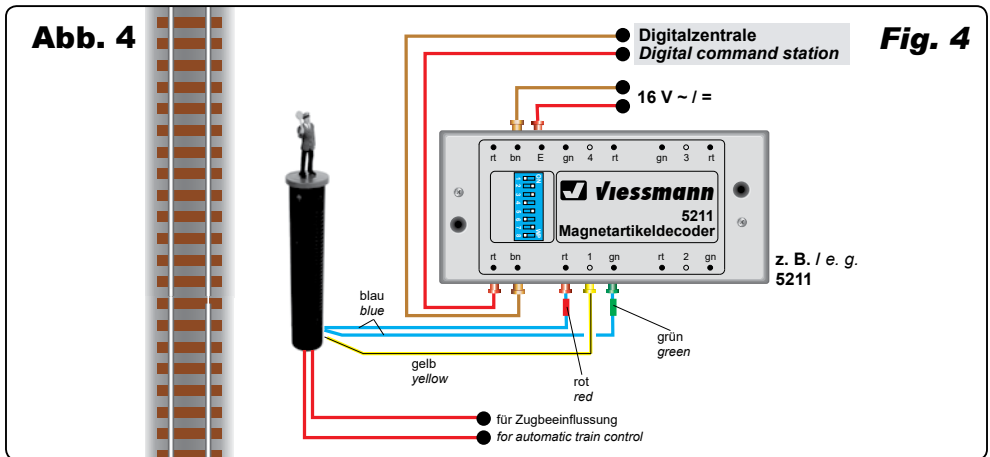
Abb. 4

Fig. 4

Digitalzentrale
Digital command station

16 V ~ / =

rt bn E gn 4 rt gn 3 rt

Viessmann
5211
Magnetartikeldecoder

rt bn rt 1 gn rt 2 gn

z. B. / e. g.
5211

blau
blue

gelb
yellow

rot
red

grün
green

für Zugbeeinflussung
for automatic train control